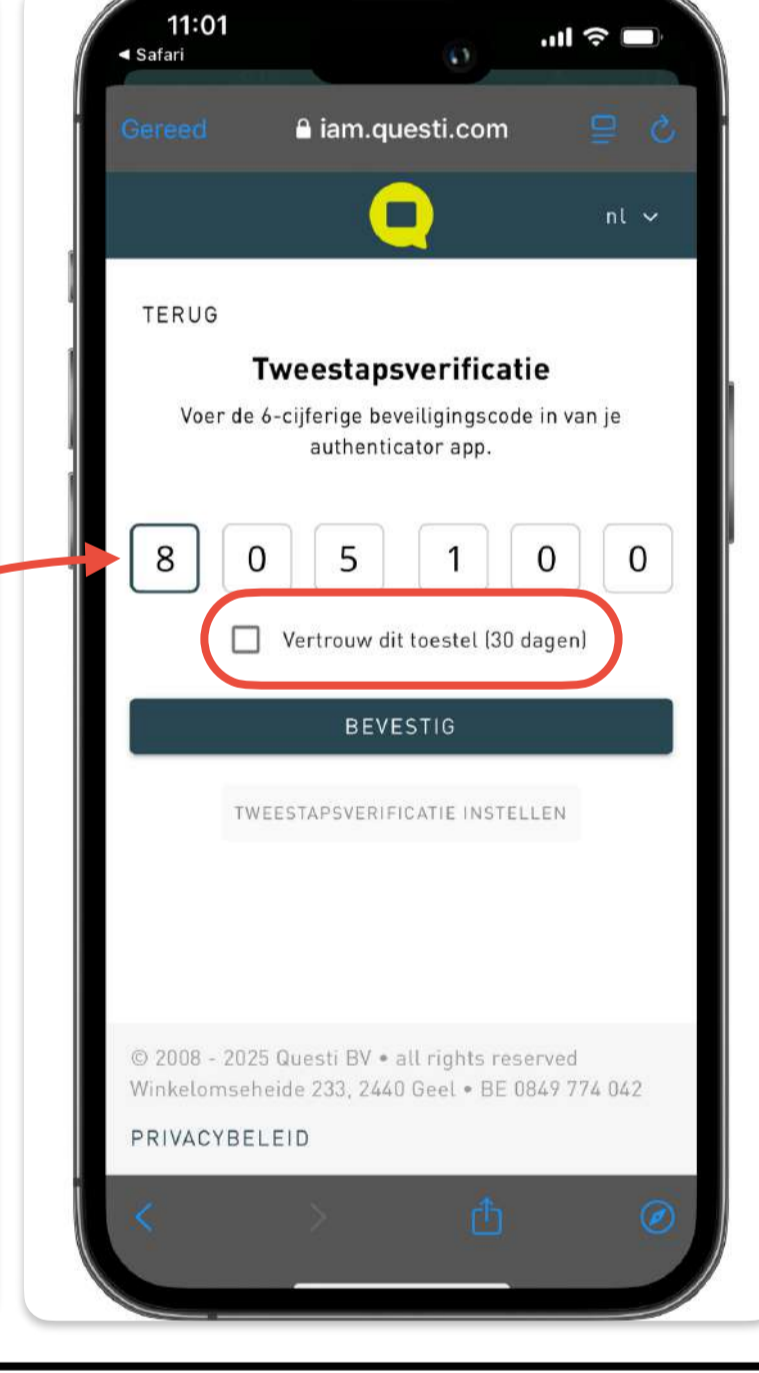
11:01
◂ Safari

Gereed iam.questi.com

nl

TERUG

Tweestapsverificatie

Voer de 6-cijferige beveiligingscode in van je authenticator app.

8 0 5 1 0 0

Vertrouw dit toestel (30 dagen)

BEVESTIG

TWEESTAPSVERIFICATIE INSTELLEN

© 2008 - 2025 Questi BV • all rights reserved
Winkelomseheide 233, 2440 Geel • BE 0849 774 042

PRIVACYBELEID